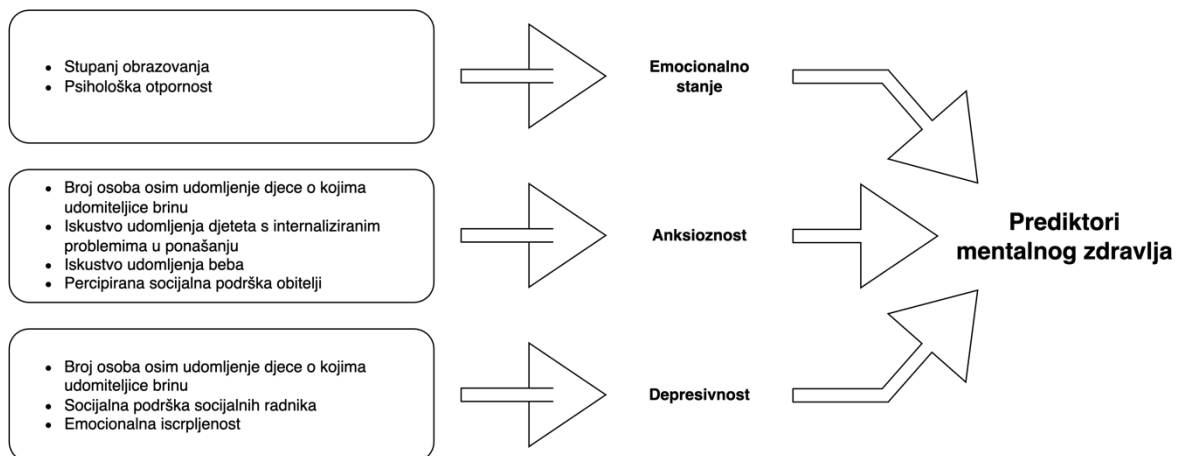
- Stupanj obrazovanja
- Psihološka otpornost

Emocionalno stanje

- Broj osoba osim udomljenje djece o kojima udomiteljice brinu
- Iskustvo udomljenja djeteta s internaliziranim problemima u ponašanju
- Iskustvo udomljenja beba
- Percipirana socijalna podrška obitelji

Anksioznost

- Broj osoba osim udomljenje djece o kojima udomiteljice brinu
- Socijalna podrška socijalnih radnika
- Emocionalna iscrpljenost

Depresivnost

Prediktori mentalnog zdravlja